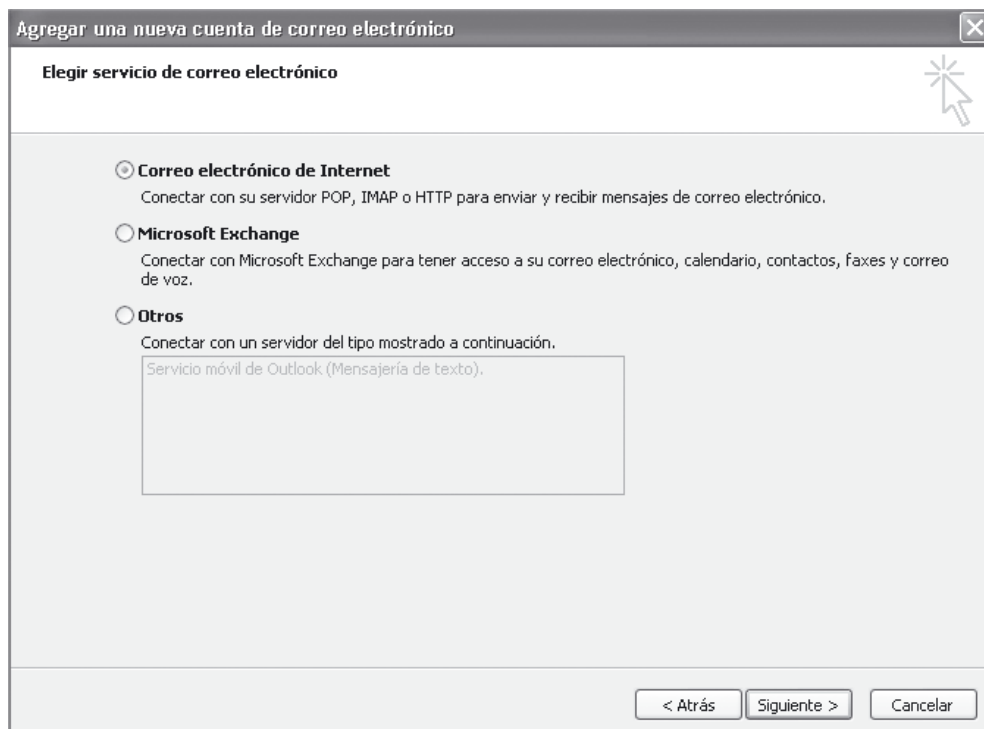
Agregar una nueva cuenta de correo electrónico

Elegir servicio de correo electrónico

Correo electrónico de Internet

Conectar con su servidor POP, IMAP o HTTP para enviar y recibir mensajes de correo electrónico.

Microsoft Exchange

Conectar con Microsoft Exchange para tener acceso a su correo electrónico, calendario, contactos, faxes y correo de voz.

Otros

Conectar con un servidor del tipo mostrado a continuación.

Servicio móvil de Outlook (Mensajería de texto).

< Atrás Siguiente > Cancelar